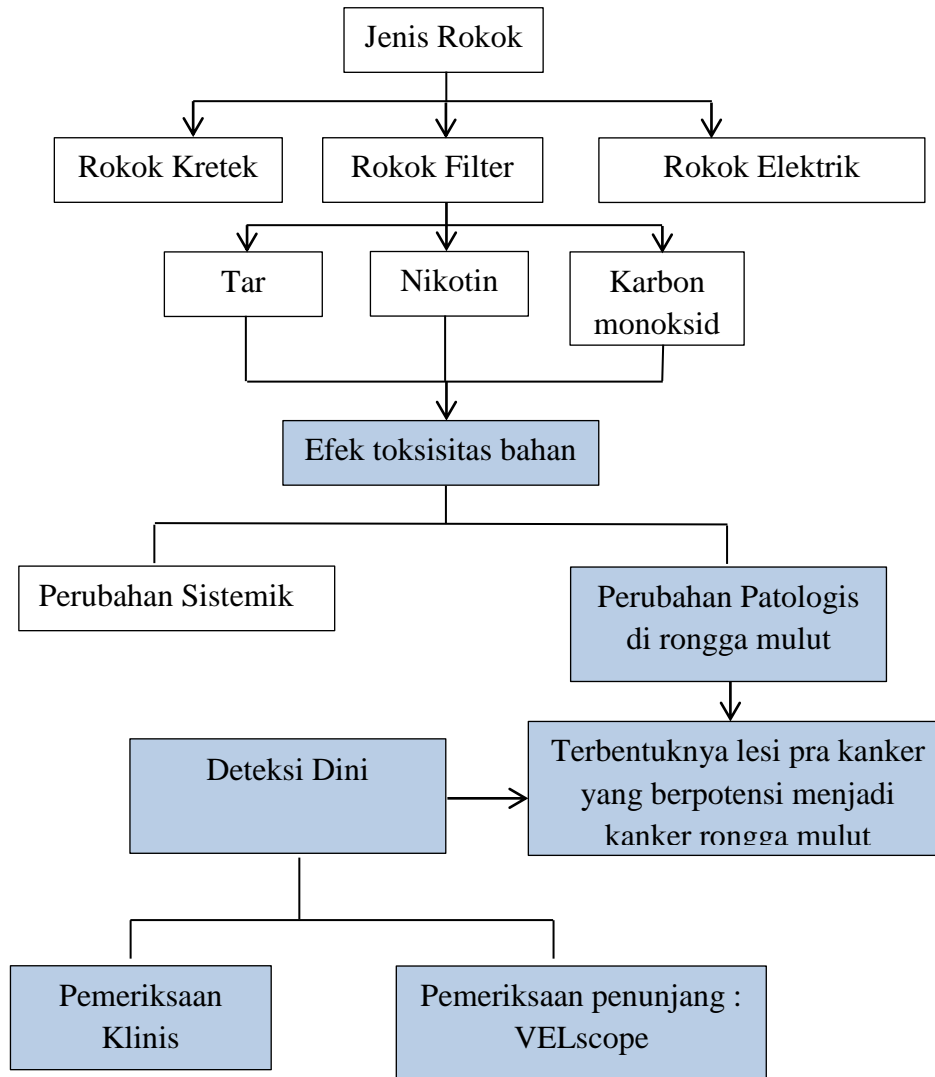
Jenis Rokok

Rokok Kretek

Rokok Filter

Rokok Elektrik

Tar

Nikotin

Karbon monoksid

Efek toksisitas bahan

Perubahan Sistemik

Perubahan Patologis di rongga mulut

Deteksi Dini

Terbentuknya lesi pra kanker yang berpotensi menjadi kanker rongga mulut

Pemeriksaan Klinis

Pemeriksaan penunjang : VELscope